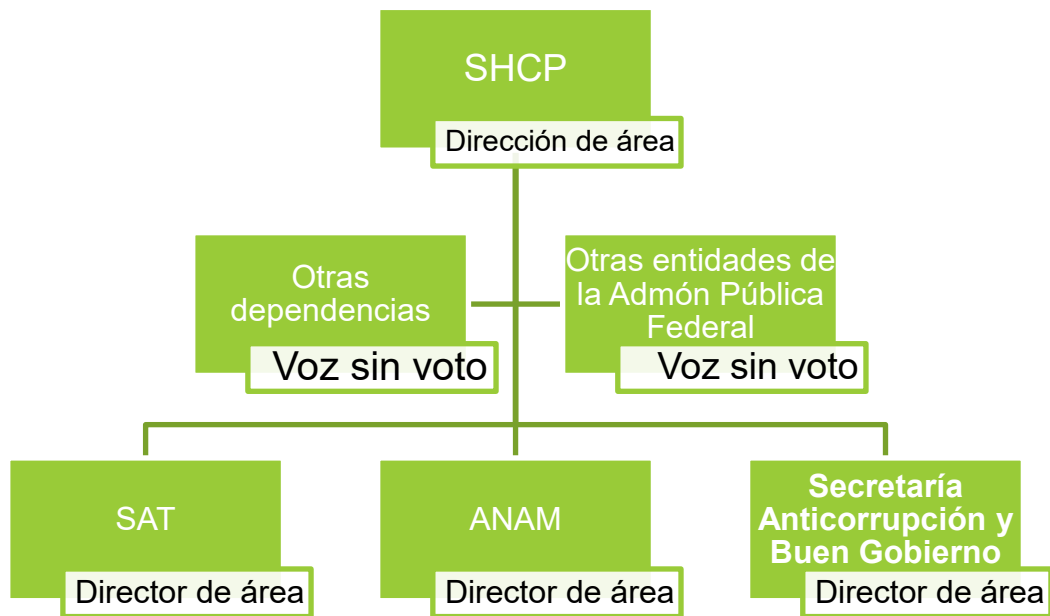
SHCP
Dirección de área

Otras dependencias
Voz sin voto

Otras entidades de la Admón Pública Federal
Voz sin voto

SAT
Director de área

ANAM
Director de área

Secretaría Anticorrupción y Buen Gobierno
Director de área